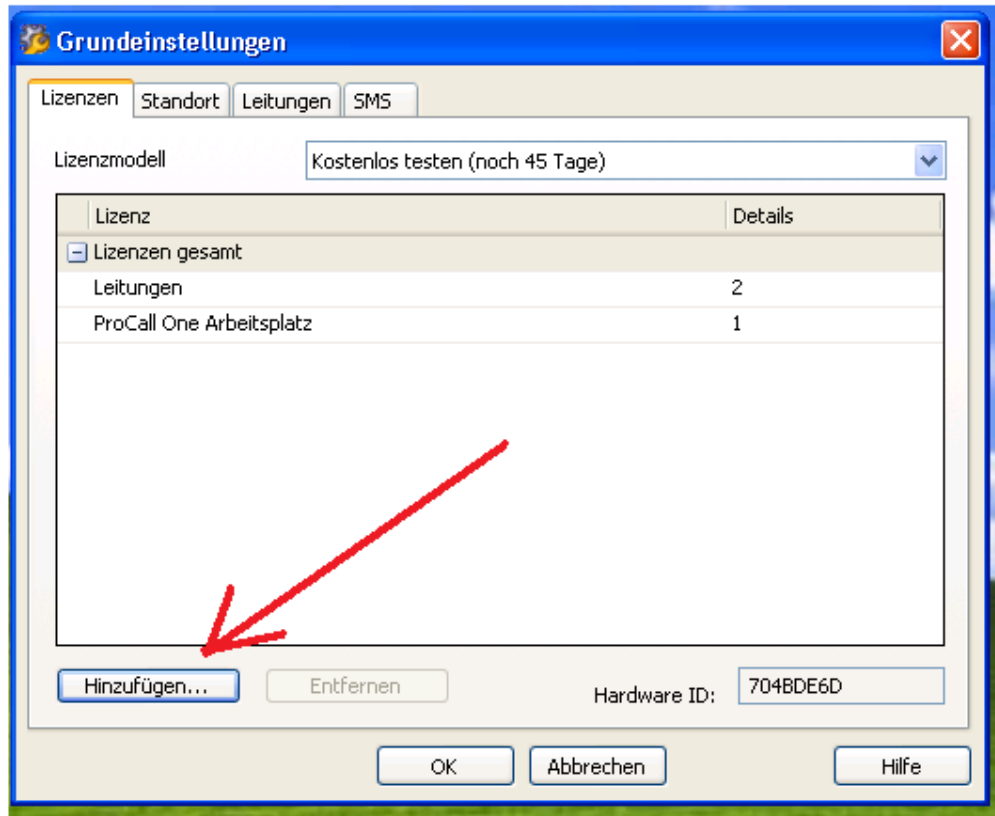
Grundeinstellungen

Lizenzen | Standort | Leitungen | SMS

Lizenzmodell Kostenlos testen (noch 45 Tage)

| Lizenz | Details |
|---|---|
| Lizenzen gesamt | |
| Leitungen | 2 |
| ProCall One Arbeitsplatz | 1 |

Hinzufügen... Entfernen Hardware ID: 704BDE6D

OK Abbrechen Hilfe